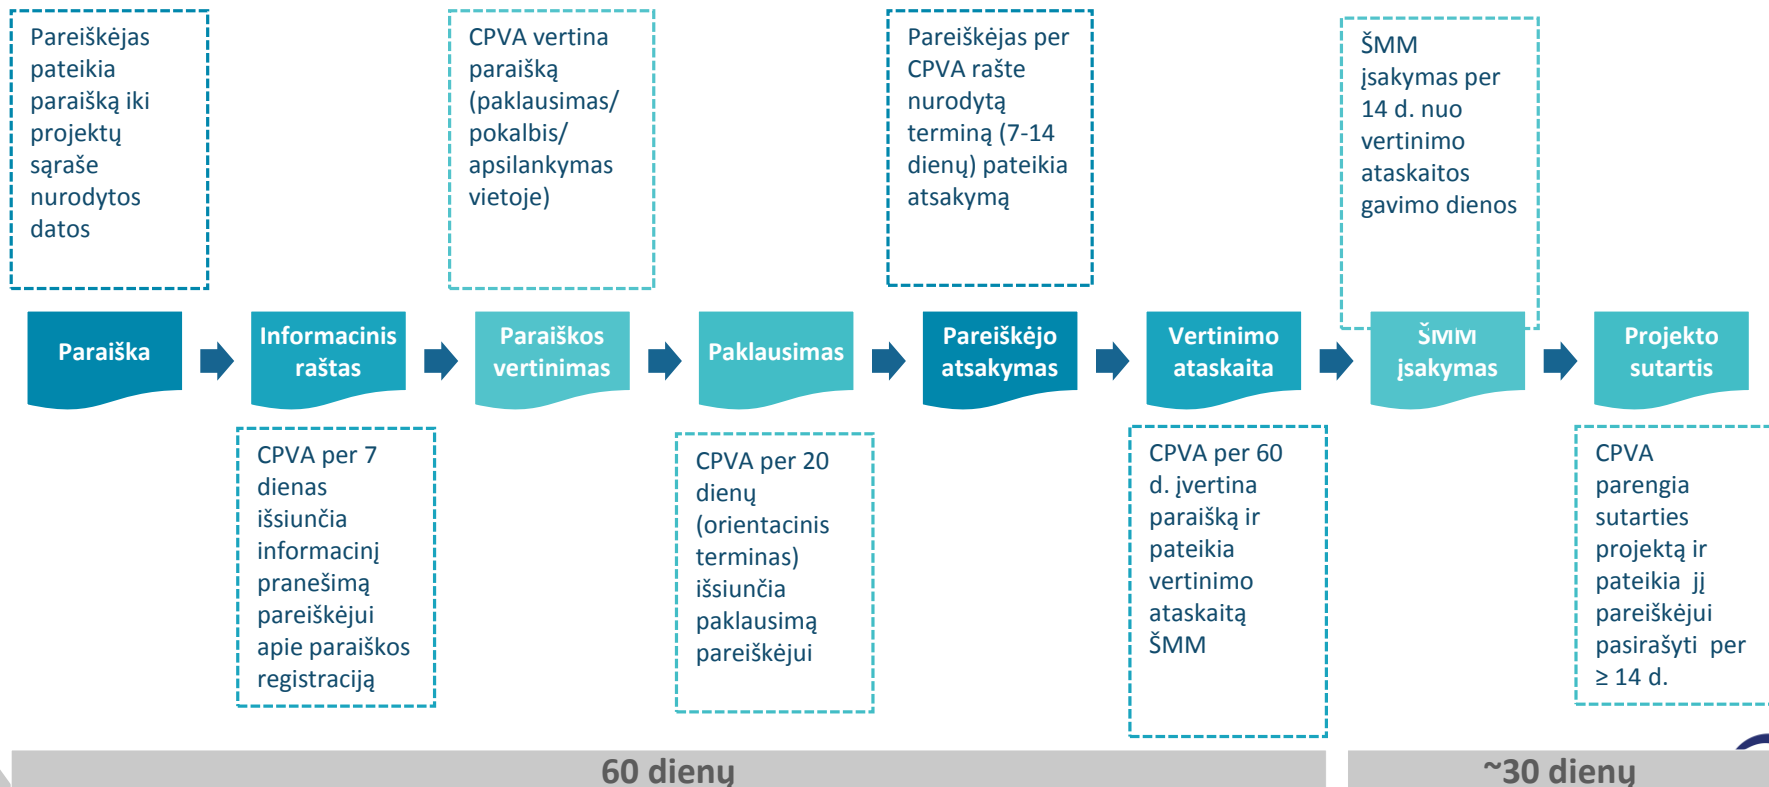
Pareiškėjas pateikia paraišką iki projektų sąraše nurodytos datos

CPVA vertina paraišką (paklausimas/ pokalbis/ apsilankymas vietoje)

Pareiškėjas per CPVA rašte nurodytą terminą (7-14 dienų) pateikia atsakymą

ŠMM įsakymas per 14 d. nuo vertinimo ataskaitos gavimo dienos

Paraiška

Informacinis raštas

Paraiškos vertinimas

Paklausimas

Pareiškėjo atsakymas

Vertinimo ataskaita

ŠMM įsakymas

Projekto sutartis

CPVA per 7 dienas išsiunčia informacinį pranešimą pareiškėjui apie paraiškos registraciją

CPVA per 20 dienų (orientacinis terminas) išsiunčia paklausimą pareiškėjui

CPVA per 60 d. įvertina paraišką ir pateikia vertinimo ataskaitą ŠMM

CPVA parengia sutarties projektą ir pateikia jį pareiškėjui pasirašyti per ≥ 14 d.

60 dienų

~30 dienų